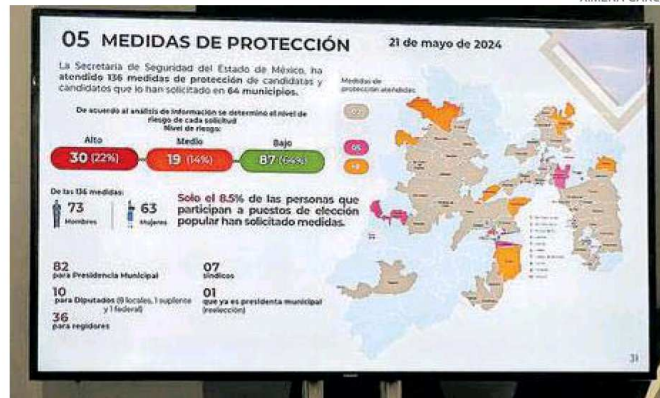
05 MEDIDAS DE PROTECCIÓN

21 de mayo de 2024

La Secretaría de Seguridad del Estado de México, ha atendido 136 medidas de protección de candidatas y candidatos que lo han solicitado en 64 municipios.

De acuerdo al análisis de información se determinó el nivel de riesgo de cada solicitud
Nivel de riesgo:

Alto
30 (22%)

Medio
19 (14%)

Bajo
87 (64%)

De las 136 medidas:

73
Hombres

63
Mujeres

Solo el 8.5% de las personas que participan a puestos de elección popular han solicitado medidas.

82
para Presidencia Municipal

07
Síndicos

10
para Diputados (8 locales, 1 suplente y 1 federal)

01
que ya es presidenta municipal (reelección)

36
para regidores

Medidas de protección atendidas

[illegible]

05

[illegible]

31